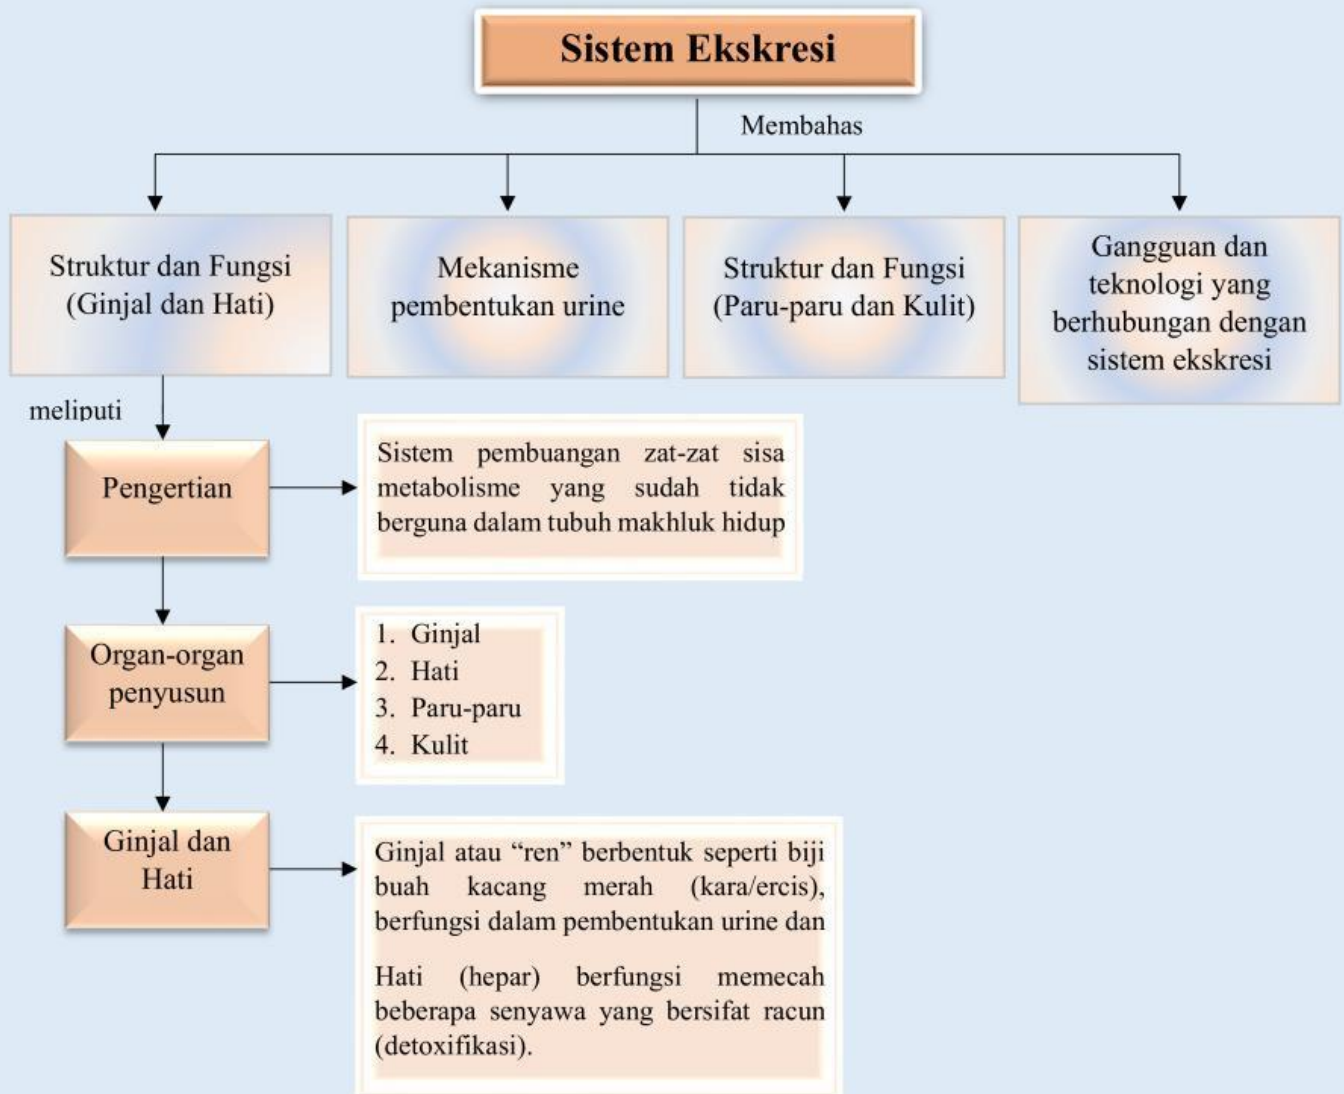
Sistem Ekskresi

Membahas

Struktur dan Fungsi (Ginjal dan Hati)

Mekanisme pembentukan urine

Struktur dan Fungsi (Paru-paru dan Kulit)

Gangguan dan teknologi yang berhubungan dengan sistem ekskresi

meliputi

Pengertian

Sistem pembuangan zat-zat sisa metabolisme yang sudah tidak berguna dalam tubuh makhluk hidup

Organ-organ penyusun

1. Ginjal
2. Hati
3. Paru-paru
4. Kulit

Ginjal dan Hati

Ginjal atau "ren" berbentuk seperti biji buah kacang merah (kara/ercis), berfungsi dalam pembentukan urine dan

Hati (hepar) berfungsi memecah beberapa senyawa yang bersifat racun (detoxifikasi).